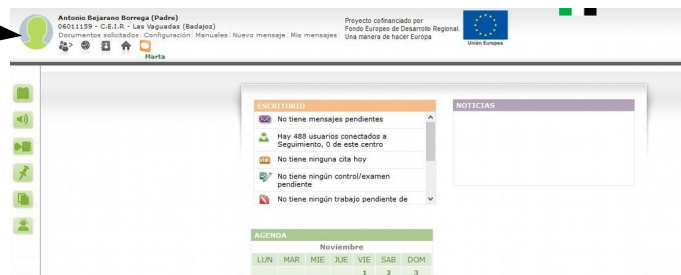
Antonio Bejarano Borrega (Padre)
06011159 - C.E.I.P. - Las Vaguadas (Badajoz)
Documentos solicitados | Configuración | Manuales | Nuevo mensaje | Mis mensajes

Marta

Proyecto cofinanciado por
Fondo Europeo de Desarrollo Regional
Una manera de hacer Europa

Unión Europea

ESCRITORIO

No tiene mensajes pendientes

Hay 488 usuarios conectados a Seguimiento, 0 de este centro

No tiene ninguna cita hoy

No tiene ningún control/examen pendiente

No tiene ningún trabajo pendiente de

NOTICIAS

AGENDA

Noviembre

| LUN | MAR | MIE | JUE | VIE | SAB | DOM |
|---|---|---|---|---|---|---|
| | | | | 1 | 2 | 3 |